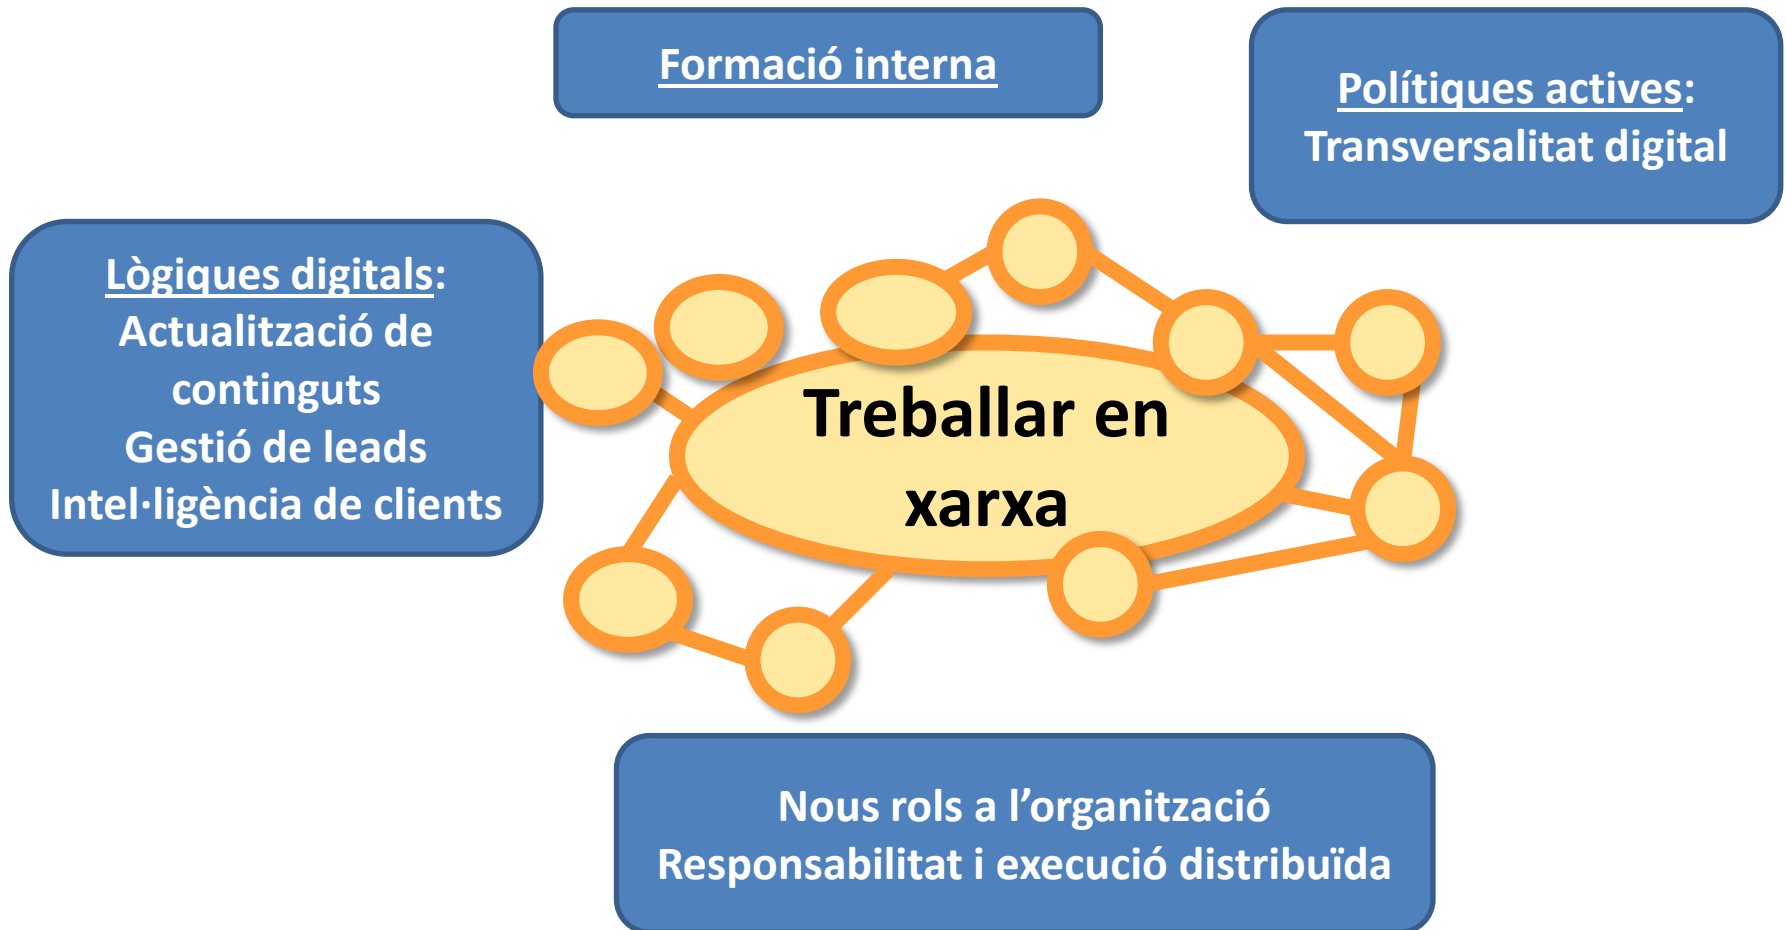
Formació interna

Polítiques actives:
Transversalitat digital

Lògiques digitals:
Actualització de continguts
Gestió de leads
Intel·ligència de clients

Treballar en xarxa

Nous rols a l'organització
Responsabilitat i execució distribuïda